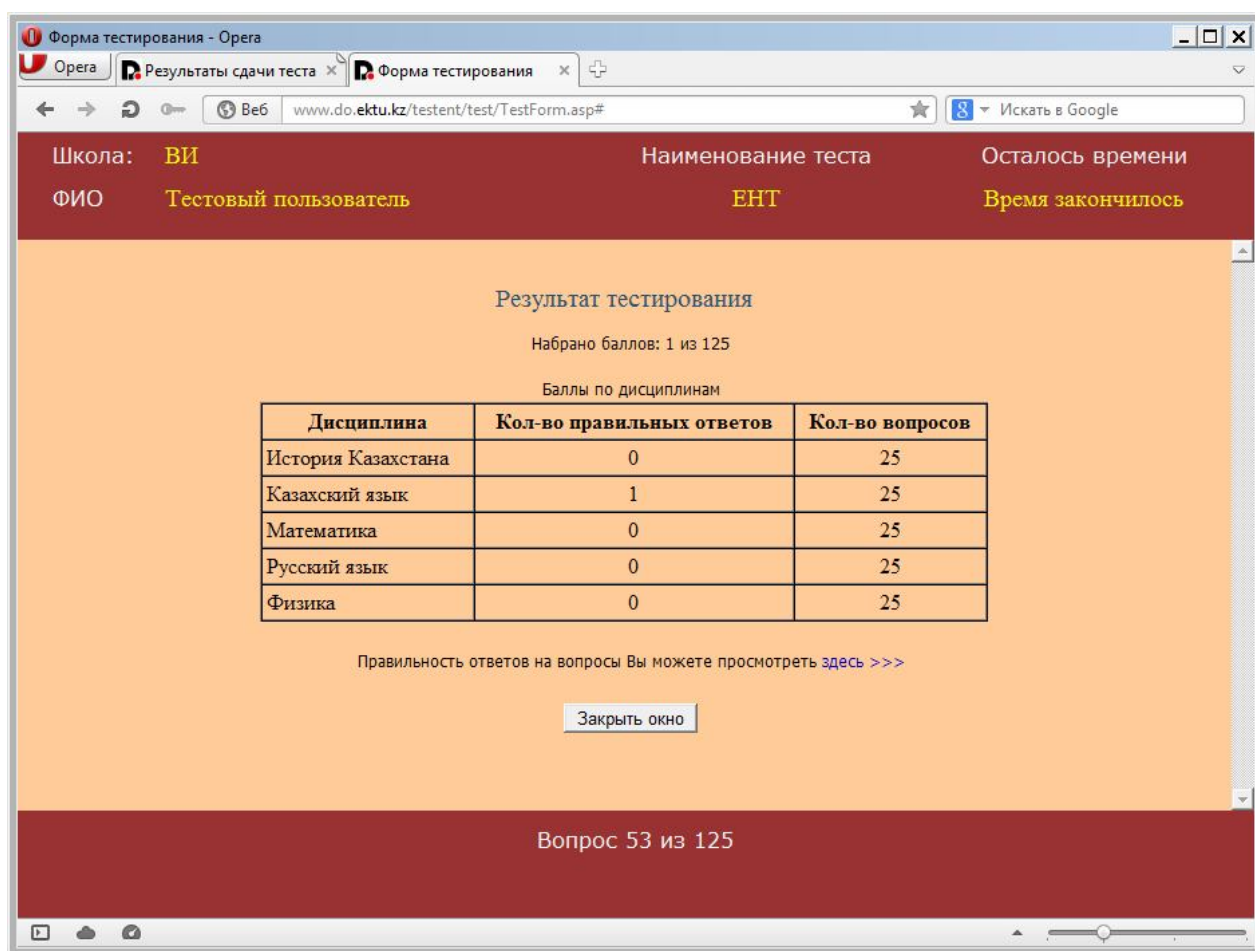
Форма тестирования - Opera

Opera

Результаты сдачи теста

Форма тестирования

Веб

www.do.ektu.kz/testent/test/TestForm.asp#

Искать в Google

Школа: ВИ

Наименование теста

Осталось времени

ФИО Тестовый пользователь

ЕНТ

Время закончилось

Результат тестирования

Набрано баллов: 1 из 125

Баллы по дисциплинам

| Дисциплина | Кол-во правильных ответов | Кол-во вопросов |
|---|---|---|
| История Казахстана | 0 | 25 |
| Казахский язык | 1 | 25 |
| Математика | 0 | 25 |
| Русский язык | 0 | 25 |
| Физика | 0 | 25 |

Правильность ответов на вопросы Вы можете просмотреть здесь >>>

Закрыть окно

Вопрос 53 из 125